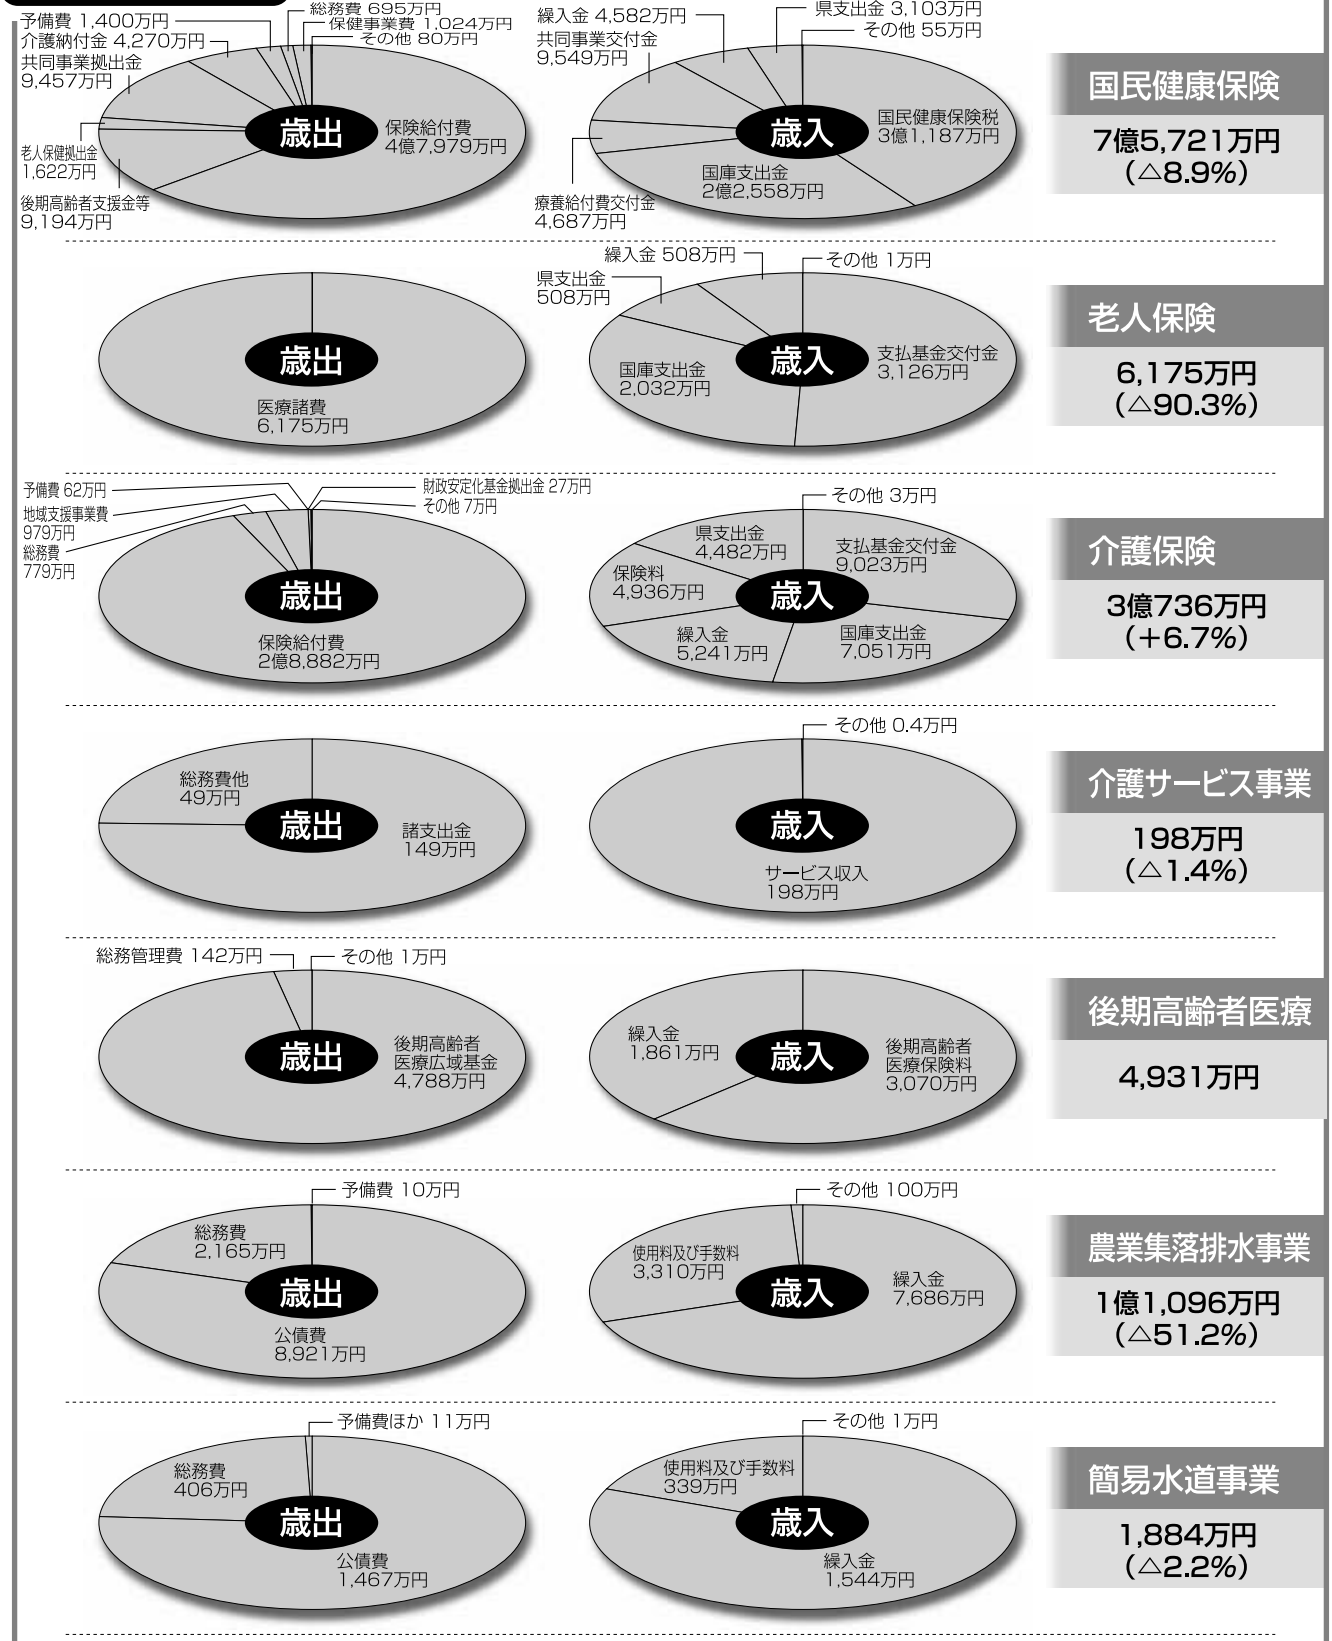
総務費 695万円
予備費 1,400万円
保健事業費 1,024万円
介護納付金 4,270万円
その他 80万円
共同事業拠出金 9,457万円
歳出
保険給付費 4億7,979万円
老人保健拠出金 1,622万円
後期高齢者支援金等 9,194万円

繰入金 4,582万円
県支出金 3,103万円
その他 55万円
共同事業交付金 9,549万円
歳入
国民健康保険税 3億1,187万円
国庫支出金 2億2,558万円
療養給付費交付金 4,687万円

国民健康保険
7億5,721万円
(△8.9%)

歳出
医療諸費 6,175万円

繰入金 508万円
その他 1万円
県支出金 508万円
歳入
支払基金交付金 3,126万円
国庫支出金 2,032万円

老人保険
6,175万円
(△90.3%)

予備費 62万円
財政安定化基金拠出金 27万円
その他 7万円
地域支援事業費 979万円
総務費 779万円
歳出
保険給付費 2億8,882万円

その他 3万円
県支出金 4,482万円
支払基金交付金 9,023万円
保険料 4,936万円
歳入
繰入金 5,241万円
国庫支出金 7,051万円

介護保険
3億736万円
(+6.7%)

総務費他 49万円
歳出
諸支出金 149万円

その他 0.4万円
歳入
サービス収入 198万円

介護サービス事業
198万円
(△1.4%)

総務管理費 142万円
その他 1万円
歳出
後期高齢者医療広域基金 4,788万円

繰入金 1,861万円
歳入
後期高齢者医療保険料 3,070万円

後期高齢者医療
4,931万円

予備費 10万円
総務費 2,165万円
歳出
公債費 8,921万円

その他 100万円
使用料及び手数料 3,310万円
歳入
繰入金 7,686万円

農業集落排水事業
1億1,096万円
(△51.2%)

予備費ほか 11万円
総務費 406万円
歳出
公債費 1,467万円

その他 1万円
使用料及び手数料 339万円
歳入
繰入金 1,544万円

簡易水道事業
1,884万円
(△2.2%)